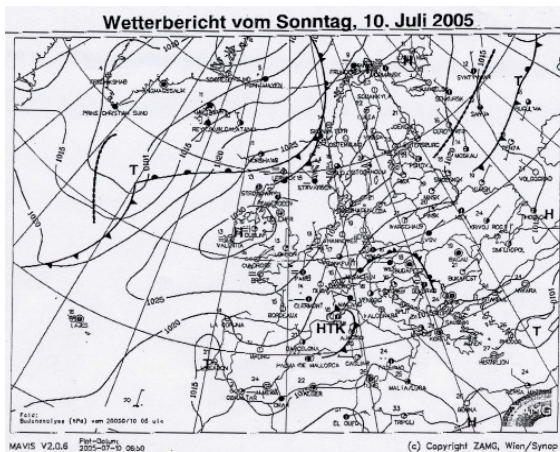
Wetterbericht vom Sonntag, 10. Juli 2005

T

T

H

H

HTK

1015

1015

1020

1025

1020

1015

1001

Feld:
Bodenanalyse (hPa) vom 20050710 06 utc

MAVIS V2.0.6 Plot-Datum: 2005-07-10 06:50

(c) Copyright ZAMG, Wien/Synop

ZAMG